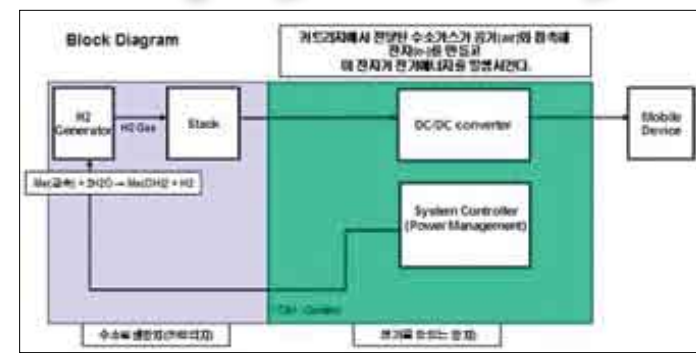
Block Diagram

카트리지에서 전달된 수소가스가 공기(air)와 접촉해 전자(e-)를 만들고 이 전자가 전기에너지를 발생시킨다.

H2 Generator

H2 Gas

Stack

DC/DC converter

Mobile Device

Mg(금속) + 2H2O → Mg(OH)2 + H2

System Controller (Power Management)

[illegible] Control

수소를 생성하는 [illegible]

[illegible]